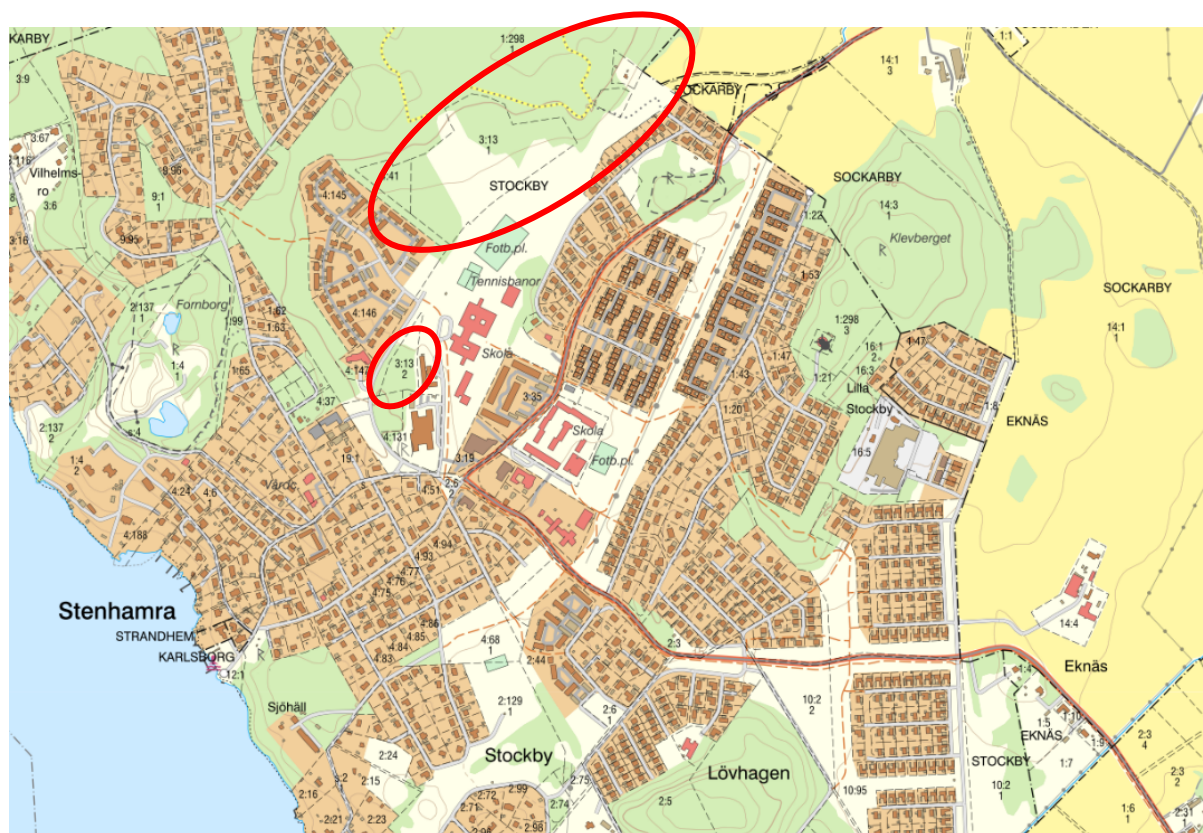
KARBY
1:298
1:1
14:1
3
3:9
SOCKARBY
3:67
3:13
1
1:16
Vilhelmsro
9:95
4:41
STOCKBY
SOCKARBY
9:1
1
4:145
1:22
14:3
1
3:6
Klevberget
3:16
9:95
Fotb.pl.
1:53
Tennisbanor
2:137
1
Fornborg
1:62
SOCKARBY
1:63
4:146
1:298
3
14:1
1
1:99
Skola
16:1
2
1:47
3:13
2
1:4
1
1:65
16:3
1
4:14
1:47
1:43
1:21
Lilla Stockby
4:37
3:35
1:20
EKNÄS
2:137
2
4:131
Skola
1:4
2
19:1
3:19
Fotb.pl.
16:5
Vårdc
4:24
4:6
4:51
2:5
2
4:188
4:94
4:93
4:77
4:76
4:75
Stenhamra
STRANDHEM
4:86
4:85
4:68
1
14:4
4:84
2:3
KARLSBORG
4:83
2:44
1:4
Eknäs
12:1
2:129
1
10:2
2
Sjöhäll
2:6
1
1:5
1:10
EKNÄS
2:3
4
2:24
1:5
Stockby
Lövhagen
STOCKBY
1:7
3:2
2:15
2:75
10:2
1
2:3
2
2:16
2:72
2:99
10:95
2:71
2:74
2:5
1:6
1
2:21
2:23
2:98
2:1